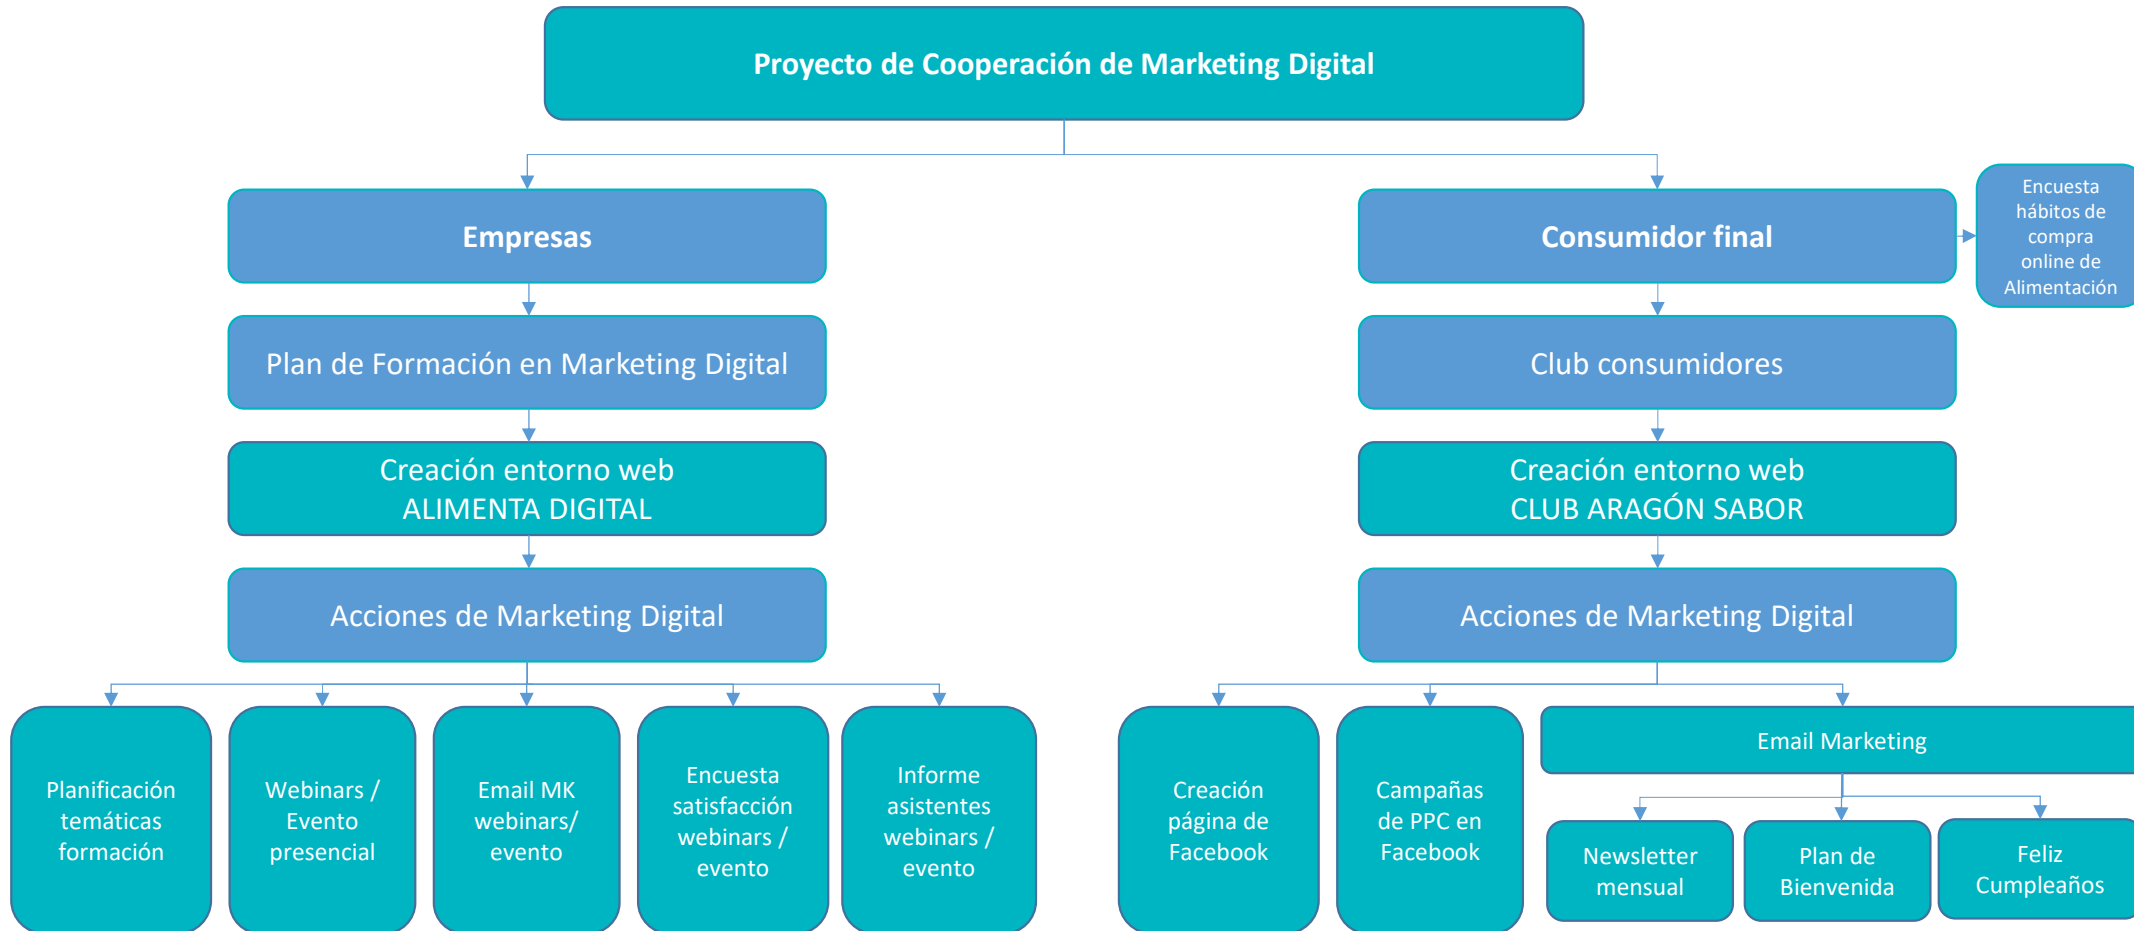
Proyecto de Cooperación de Marketing Digital

Empresas

Plan de Formación en Marketing Digital

Creación entorno web ALIMENTA DIGITAL

Acciones de Marketing Digital

Planificación temáticas formación

Webinars / Evento presencial

Email MK webinars/ evento

Encuesta satisfacción webinars / evento

Informe asistentes webinars / evento

Consumidor final

Encuesta hábitos de compra online de Alimentación

Club consumidores

Creación entorno web CLUB ARAGÓN SABOR

Acciones de Marketing Digital

Creación página de Facebook

Campañas de PPC en Facebook

Email Marketing

Newsletter mensual

Plan de Bienvenida

Feliz Cumpleaños